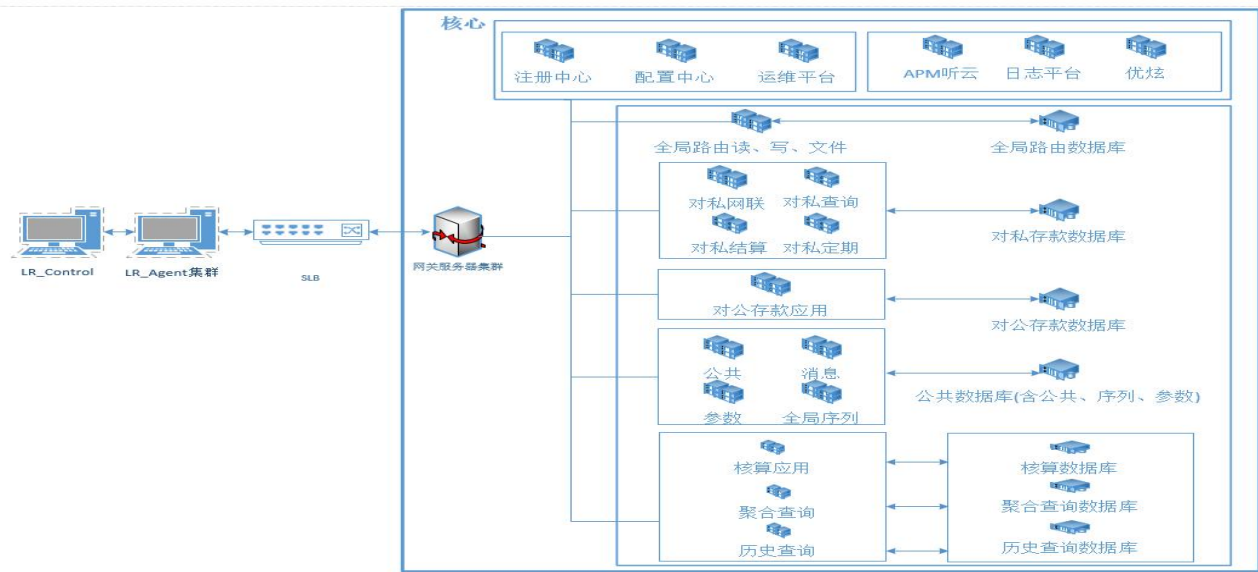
核心

注册中心　配置中心　运维平台

APM听云　日志平台　优炫

全局路由读、写、文件　全局路由数据库

对私网联　对私查询
对私结算　对私定期

对私存款数据库

LR_Control　LR_Agent集群　SLB　网关服务器集群

对公存款应用　对公存款数据库

公共　消息
参数　全局序列

公共数据库(含公共、序列、参数)

核算应用
聚合查询
历史查询

核算数据库
聚合查询数据库
历史查询数据库